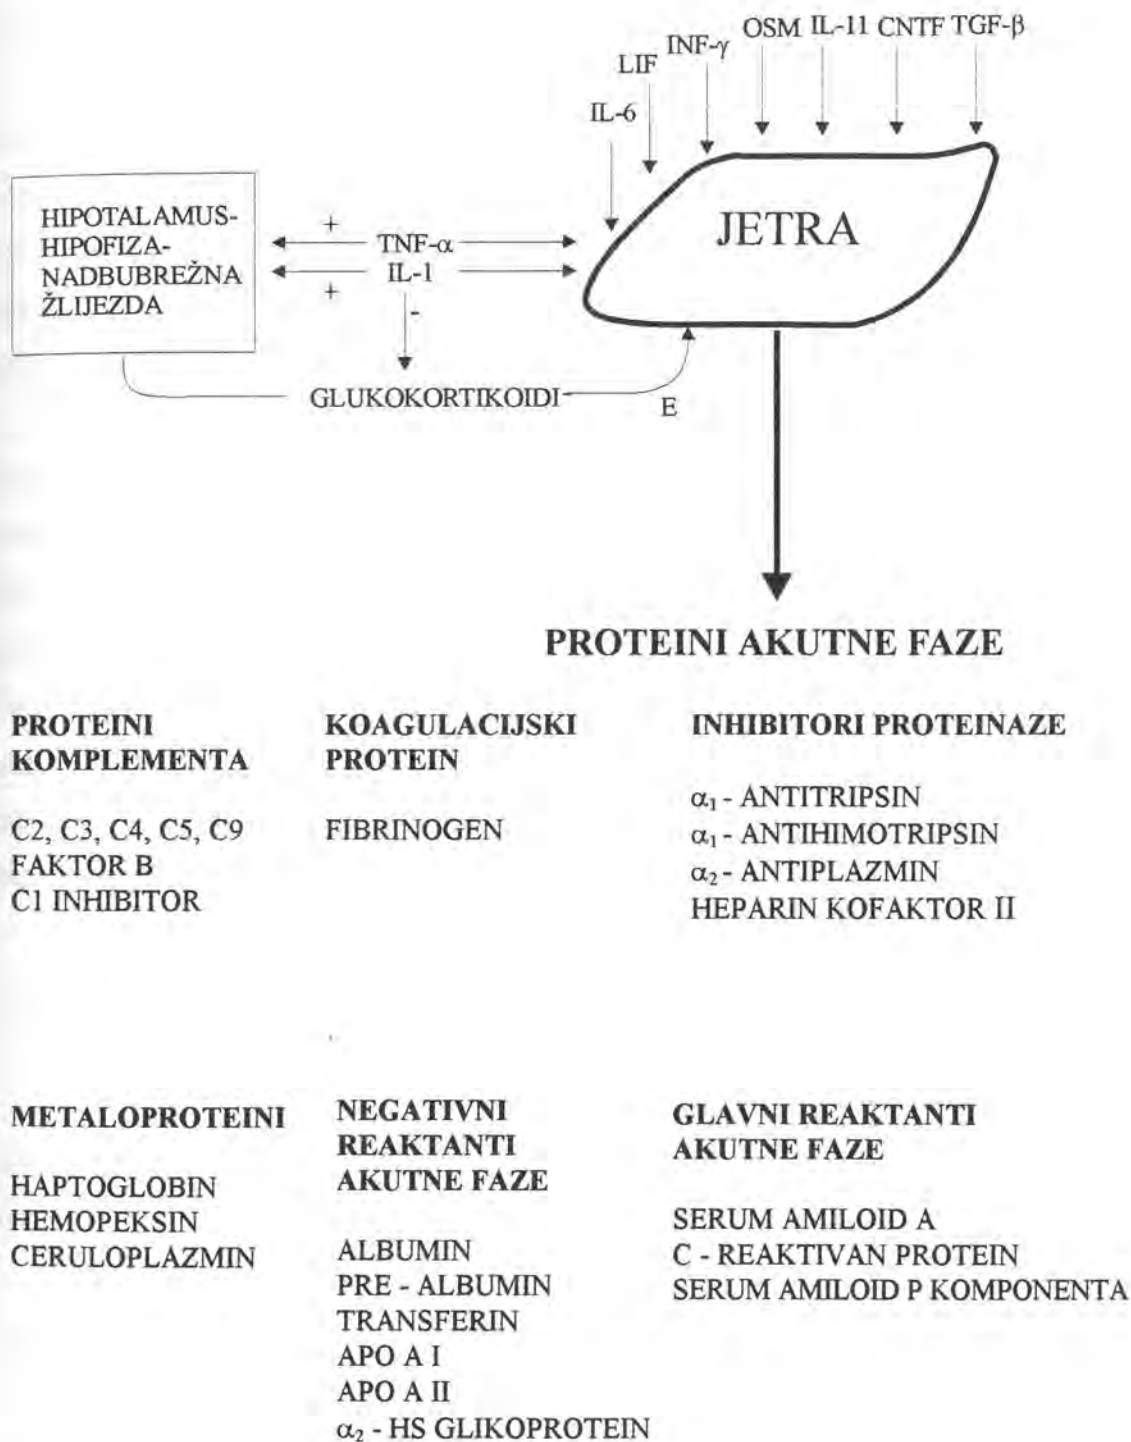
OSM IL-11 CNTF TGF-$\beta$
INF-$\gamma$
LIF
IL-6

HIPOTALAMUS-HIPOFIZA-NADBUBREŽNA ŽLIJEZDA

+
TNF-$\alpha$
IL-1
+
-

JETRA

GLUKOKORTIKOIDI
E

PROTEINI AKUTNE FAZE

PROTEINI KOMPLEMENTA

C2, C3, C4, C5, C9
FAKTOR B
C1 INHIBITOR

KOAGULACIJSKI PROTEIN

FIBRINOGEN

INHIBITORI PROTEINAZE

$\alpha_1$ - ANTITRIPSIN
$\alpha_1$ - ANTIHIMOTRIPSIN
$\alpha_2$ - ANTIPLAZMIN
HEPARIN KOFAKTOR II

METALOPROTEINI

HAPTOGLOBIN
HEMOPEKSIN
CERULOPLAZMIN

NEGATIVNI REAKTANTI AKUTNE FAZE

ALBUMIN
PRE - ALBUMIN
TRANSFERIN
APO A I
APO A II
$\alpha_2$ - HS GLIKOPROTEIN

GLAVNI REAKTANTI AKUTNE FAZE

SERUM AMILOID A
C - REAKTIVAN PROTEIN
SERUM AMILOID P KOMPONENTA